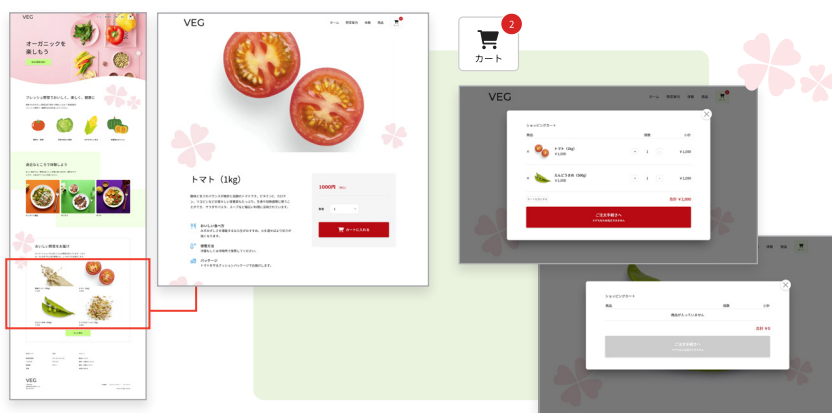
VEG

オーガニックを楽しもう

VEG

ホーム 野菜紹介 店舗 商品

トマト（1kg）

1000円

カートに入れる

2

カート

VEG

ショッピングカート

商品 価格 小計

トマト（1kg）

¥1,000

¥1,000

えんどう豆 (500g)

¥1,200

ご注文手続きへ

ショッピングカート

商品 価格 小計

商品が入っていません

合計 ¥0